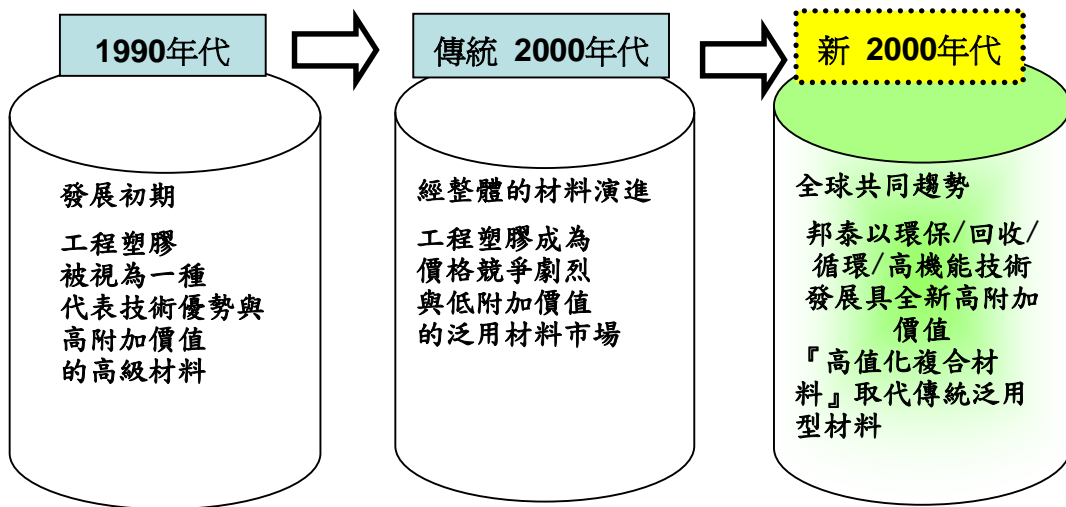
1990年代

發展初期

工程塑膠
被視為一種
代表技術優勢與
高附加價值
的高級材料

傳統 2000年代

經整體的材料演進

工程塑膠成為
價格競爭劇烈
與低附加價值
的泛用材料市場

新 2000年代

全球共同趨勢

邦泰以環保/回收/
循環/高機能技術
發展具全新高附加
價值
『高值化複合材
料』取代傳統泛用
型材料